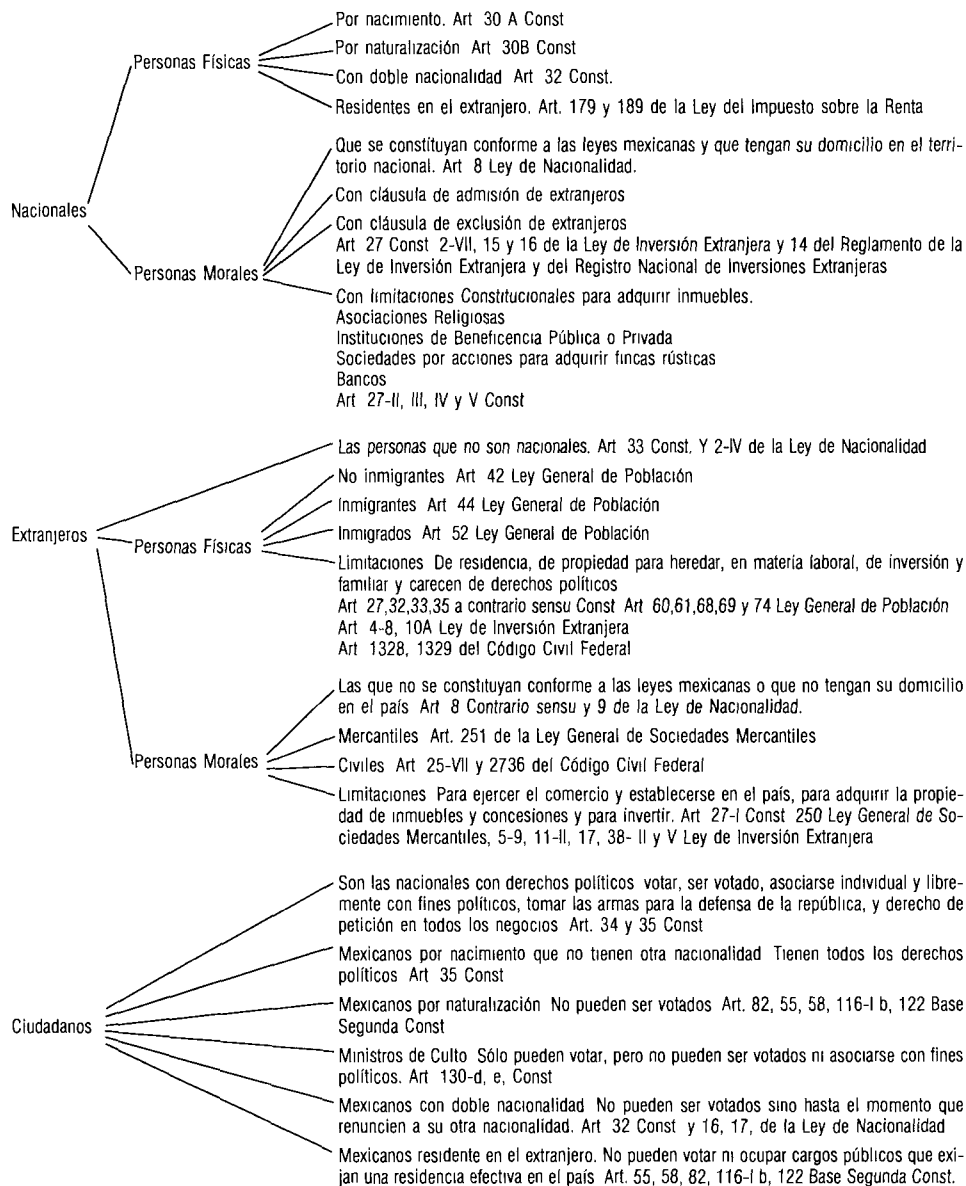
Nacionales

Personas Físicas

Por nacimiento. Art 30 A Const

Por naturalización Art 30B Const

Con doble nacionalidad Art 32 Const.

Residentes en el extranjero. Art. 179 y 189 de la Ley del Impuesto sobre la Renta

Personas Morales

Que se constituyan conforme a las leyes mexicanas y que tengan su domicilio en el territorio nacional. Art 8 Ley de Nacionalidad.

Con cláusula de admisión de extranjeros

Con cláusula de exclusión de extranjeros
Art 27 Const 2-VII, 15 y 16 de la Ley de Inversión Extranjera y 14 del Reglamento de la Ley de Inversión Extranjera y del Registro Nacional de Inversiones Extranjeras

Con limitaciones Constitucionales para adquirir inmuebles.
Asociaciones Religiosas
Instituciones de Beneficencia Pública o Privada
Sociedades por acciones para adquirir fincas rústicas
Bancos
Art 27-II, III, IV y V Const

Extranjeros

Las personas que no son nacionales. Art 33 Const. Y 2-IV de la Ley de Nacionalidad

Personas Físicas

No inmigrantes Art 42 Ley General de Población

Inmigrantes Art 44 Ley General de Población

Inmigrados Art 52 Ley General de Población

Limitaciones De residencia, de propiedad para heredar, en materia laboral, de inversión y familiar y carecen de derechos políticos
Art 27,32,33,35 a contrario sensu Const Art 60,61,68,69 y 74 Ley General de Población
Art 4-8, 10A Ley de Inversión Extranjera
Art 1328, 1329 del Código Civil Federal

Personas Morales

Las que no se constituyan conforme a las leyes mexicanas o que no tengan su domicilio en el país Art 8 Contrario sensu y 9 de la Ley de Nacionalidad.

Mercantiles Art. 251 de la Ley General de Sociedades Mercantiles

Civiles Art 25-VII y 2736 del Código Civil Federal

Limitaciones Para ejercer el comercio y establecerse en el país, para adquirir la propiedad de inmuebles y concesiones y para invertir. Art 27-I Const 250 Ley General de Sociedades Mercantiles, 5-9, 11-II, 17, 38- II y V Ley de Inversión Extranjera

Ciudadanos

Son las nacionales con derechos políticos votar, ser votado, asociarse individual y libremente con fines políticos, tomar las armas para la defensa de la república, y derecho de petición en todos los negocios Art. 34 y 35 Const

Mexicanos por nacimiento que no tienen otra nacionalidad Tienen todos los derechos políticos Art 35 Const

Mexicanos por naturalización No pueden ser votados Art. 82, 55, 58, 116-I b, 122 Base Segunda Const

Ministros de Culto Sólo pueden votar, pero no pueden ser votados ni asociarse con fines políticos. Art 130-d, e, Const

Mexicanos con doble nacionalidad No pueden ser votados sino hasta el momento que renuncien a su otra nacionalidad. Art 32 Const y 16, 17, de la Ley de Nacionalidad

Mexicanos residente en el extranjero. No pueden votar ni ocupar cargos públicos que exijan una residencia efectiva en el país Art. 55, 58, 82, 116-I b, 122 Base Segunda Const.